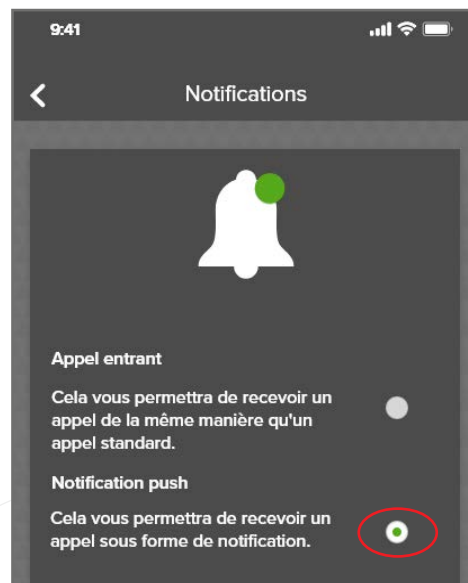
9:41

Notifications

Appel entrant

Cela vous permettra de recevoir un appel de la même manière qu'un appel standard.

Notification push

Cela vous permettra de recevoir un appel sous forme de notification.